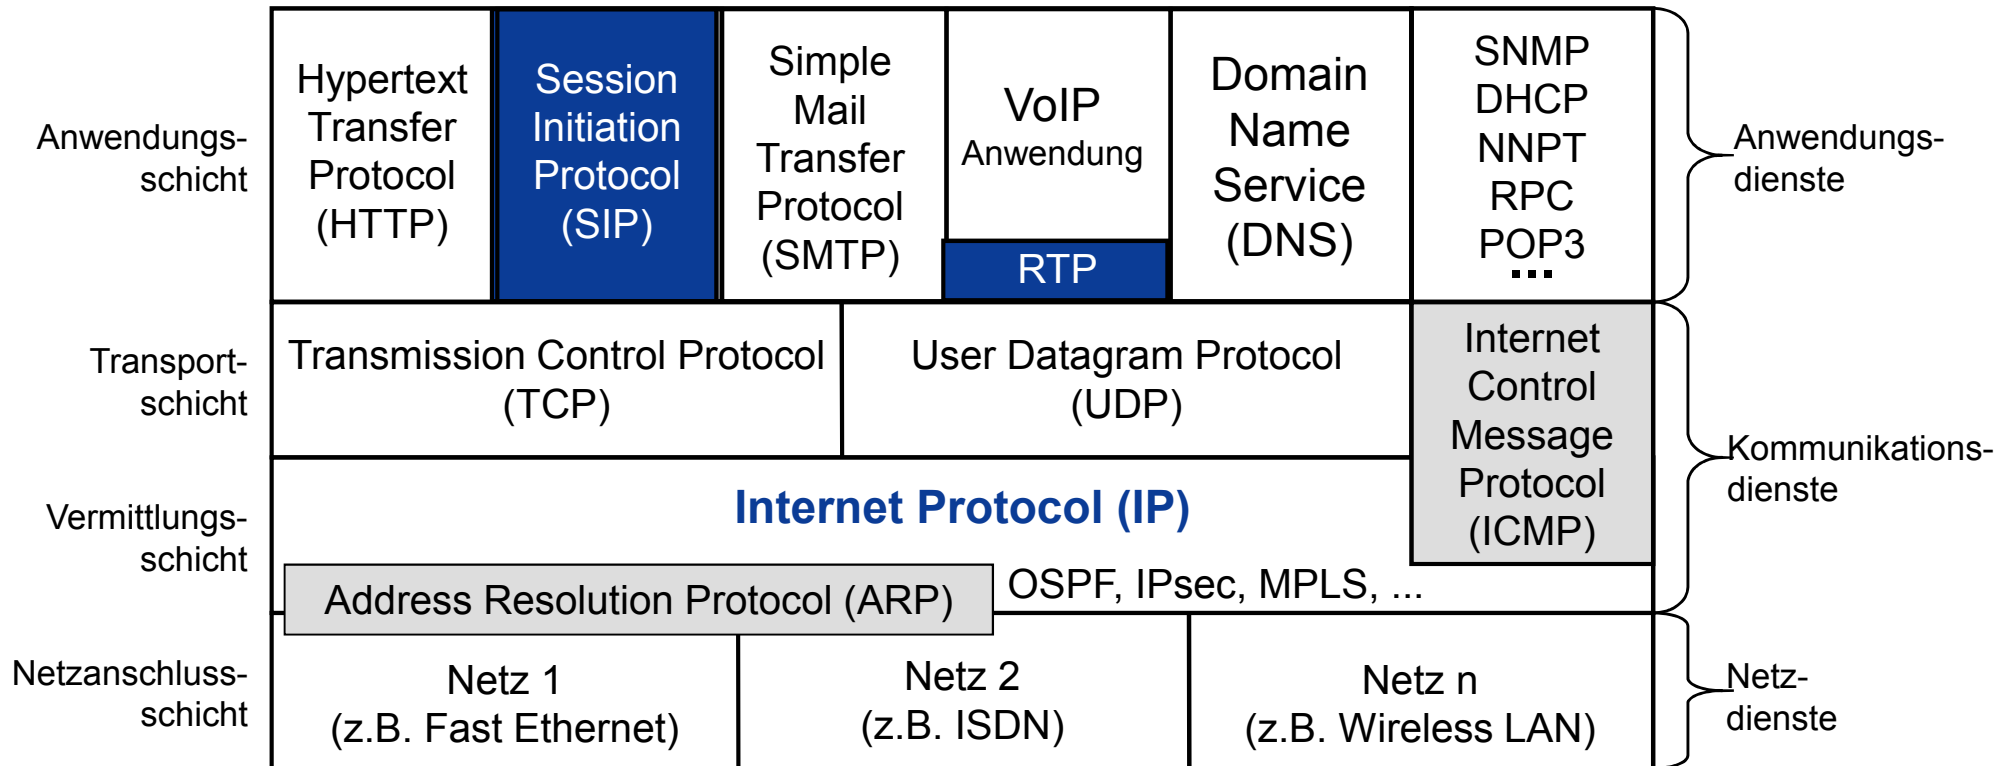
Anwendungsschicht

Hypertext Transfer Protocol (HTTP)

Session Initiation Protocol (SIP)

Simple Mail Transfer Protocol (SMTP)

VoIP Anwendung

RTP

Domain Name Service (DNS)

SNMP
DHCP
NNPT
RPC
POP3
...

Anwendungsdienste

Transportschicht

Transmission Control Protocol (TCP)

User Datagram Protocol (UDP)

Internet Control Message Protocol (ICMP)

Vermittlungsschicht

Internet Protocol (IP)

Address Resolution Protocol (ARP)

OSPF, IPsec, MPLS, ...

Kommunikationsdienste

Netzanschlussschicht

Netz 1 (z.B. Fast Ethernet)

Netz 2 (z.B. ISDN)

Netz n (z.B. Wireless LAN)

Netzdienste